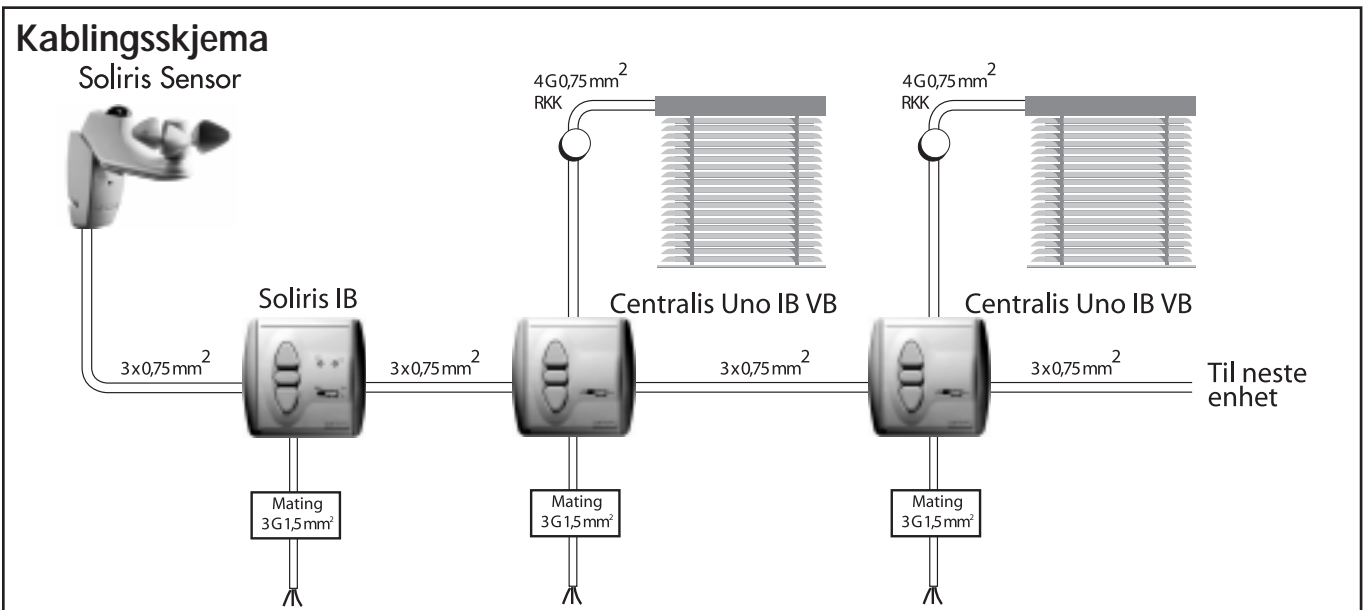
Kablingsskjema

Soliris Sensor

$4G0,75\,mm^2$
RKK

$4G0,75\,mm^2$
RKK

Soliris IB

Centralis Uno IB VB

Centralis Uno IB VB

$3x0,75\,mm^2$

$3x0,75\,mm^2$

$3x0,75\,mm^2$

$3x0,75\,mm^2$

Til neste enhet

Mating
$3G1,5\,mm^2$

Mating
$3G1,5\,mm^2$

Mating
$3G1,5\,mm^2$